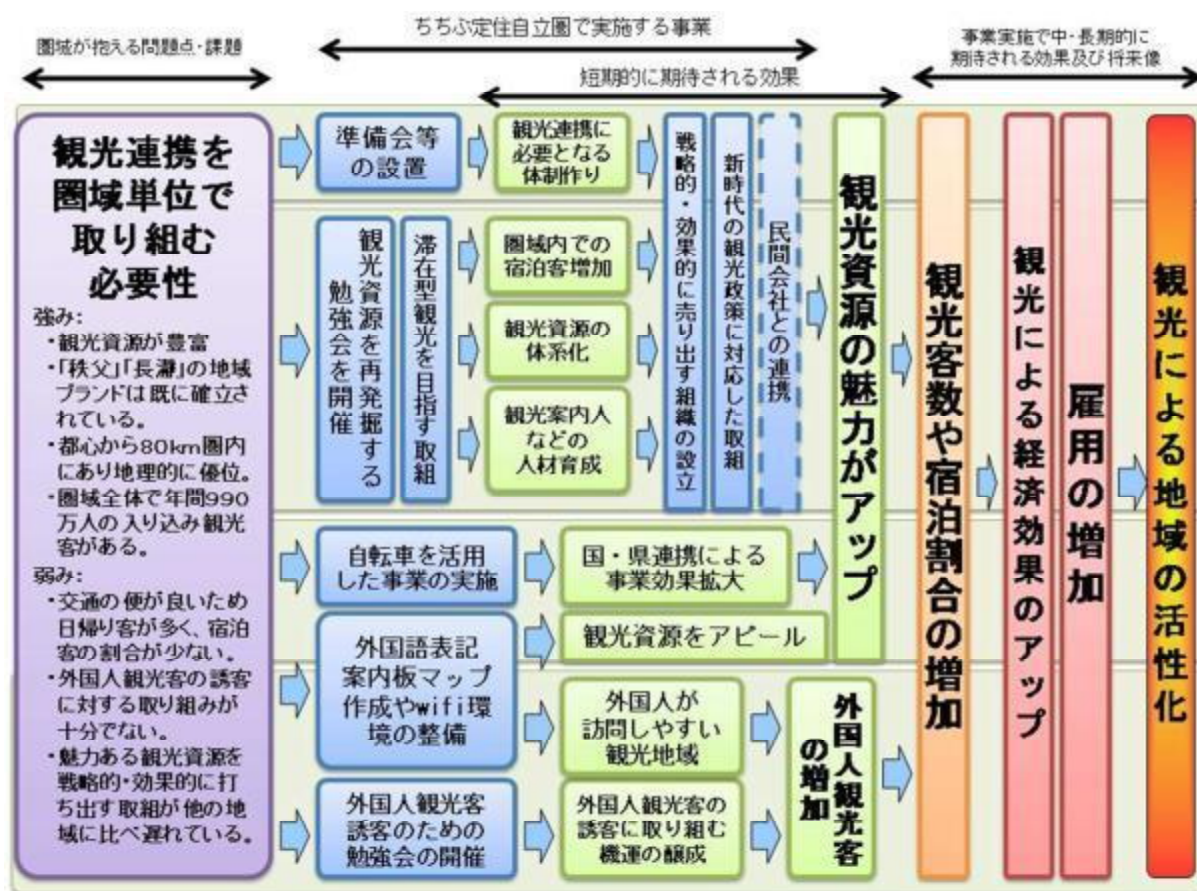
圏域が抱える問題点・課題

ちちぶ定住自立圏で実施する事業

短期的に期待される効果

事業実施で中・長期的に期待される効果及び将来像

観光連携を圏域単位で取り組む必要性

強み:
・観光資源が豊富
・「秩父」「長瀞」の地域ブランドは既に確立されている。
・都心から80km圏内にあり地理的に優位。
・圏域全体で年間990万人の入り込み観光客がある。

弱み:
・交通の便が良いため日帰り客が多く、宿泊客の割合が少ない。
・外国人観光客の誘客に対する取り組みが十分でない。
・魅力ある観光資源を戦略的・効果的に打ち出す取組が他の地域に比べ遅れている。

準備会等の設置

観光連携に必要となる体制作り

観光資源を再発掘する勉強会を開催

滞在型観光を目指す取組

圏域内での宿泊客増加

観光資源の体系化

観光案内人などの人材育成

戦略的・効果的に売り出す組織の設立

新時代の観光政策に対応した取組

民間会社との連携

自転車を活用した事業の実施

国・県連携による事業効果拡大

外国語表記案内板マップ作成やwifi環境の整備

観光資源をアピール

外国人が訪問しやすい観光地域

外国人観光客誘客のための勉強会の開催

外国人観光客の誘客に取り組む機運の醸成

観光資源の魅力がアップ

外国人観光客の増加

観光客数や宿泊割合の増加

観光による経済効果のアップ

雇用の増加

観光による地域の活性化